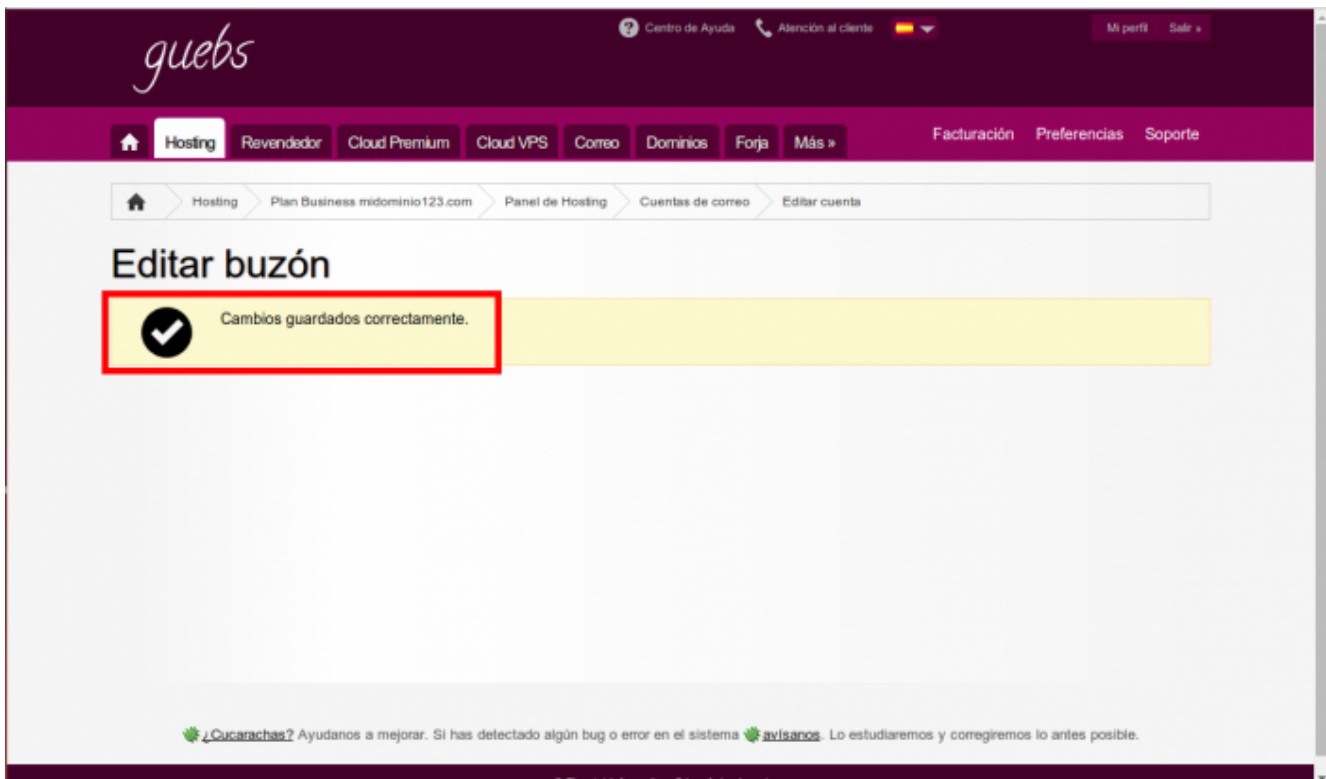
guebs

Centro de Ayuda Atención al cliente

Mi perfil Salir »

Hosting Revendedor Cloud Premium Cloud VPS Correo Dominios Forja Más »

Facturación Preferencias Soporte

Hosting Plan Business midominio123.com Panel de Hosting Cuentas de correo Editar cuenta

Editar buzón

Cambios guardados correctamente.

¿Cucarachas? Ayudanos a mejorar. Si has detectado algún bug o error en el sistema avisanos. Lo estudiaremos y corregiremos lo antes posible.

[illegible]